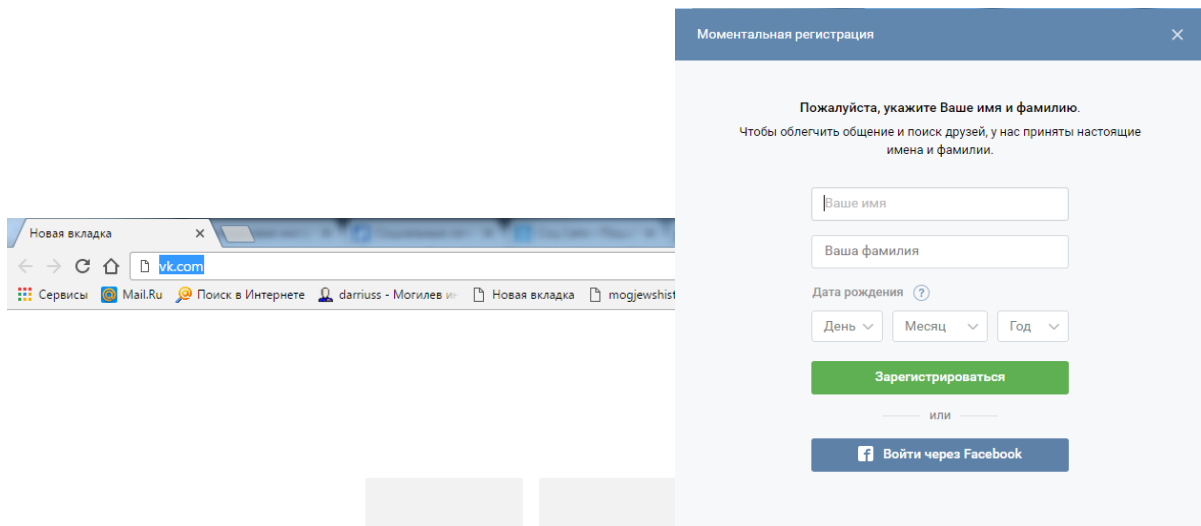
Новая вкладка ×

vk.com

Сервисы Mail.Ru Поиск в Интернете darriuss - Могилев и Новая вкладка mogjewshist

Моментальная регистрация ×

Пожалуйста, укажите Ваше имя и фамилию.

Чтобы облегчить общение и поиск друзей, у нас приняты настоящие имена и фамилии.

Ваше имя

Ваша фамилия

Дата рождения ?

День Месяц Год

Зарегистрироваться

или

Войти через Facebook